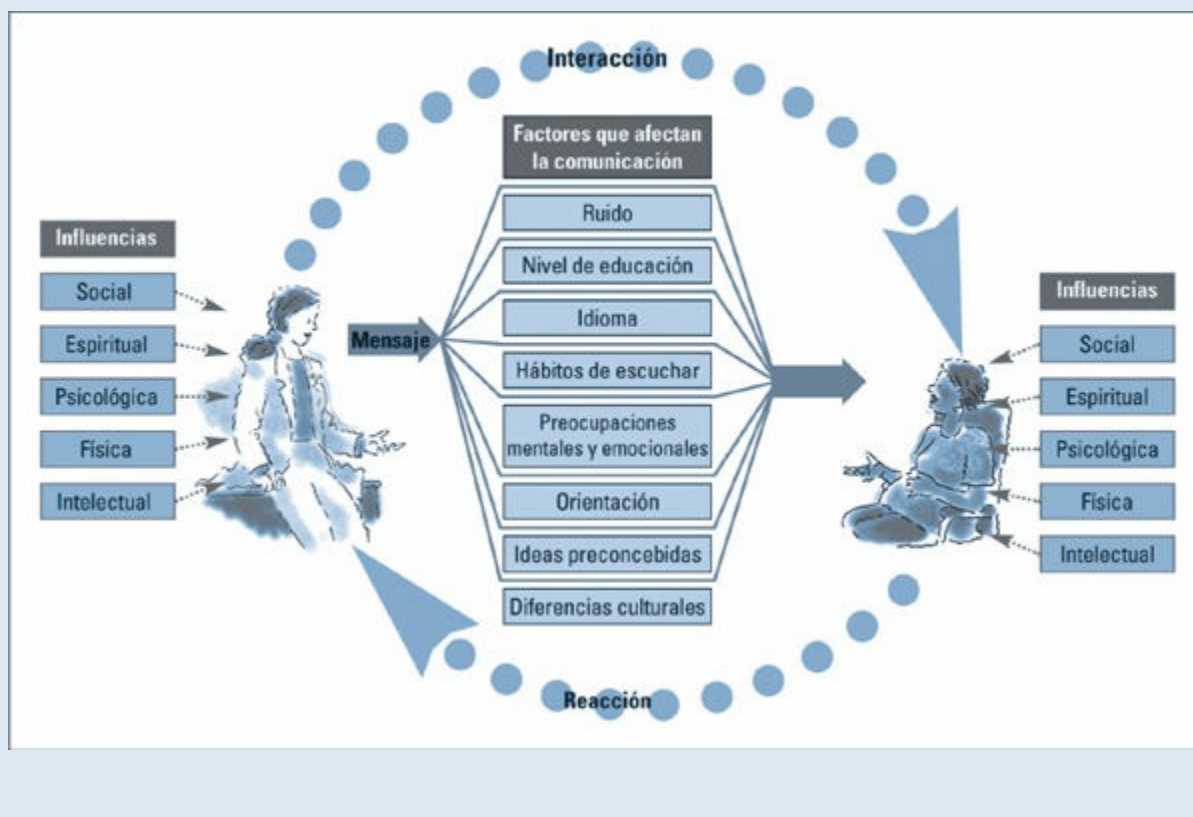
Interacción

Influencias

Social

Espiritual

Psicológica

Física

Intelectual

Mensaje

Factores que afectan la comunicación

Ruido

Nivel de educación

Idioma

Hábitos de escuchar

Preocupaciones mentales y emocionales

Orientación

Ideas preconcebidas

Diferencias culturales

Influencias

Social

Espiritual

Psicológica

Física

Intelectual

Reacción